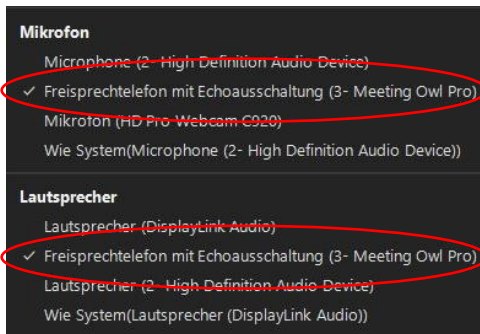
Mikrofon

Microphone (2- High Definition Audio Device)

✓ Freisprechtelefon mit Echoausschaltung (3- Meeting Owl Pro)

Mikrofon (HD Pro Webcam C920)

Wie System(Microphone (2- High Definition Audio Device))

Lautsprecher

Lautsprecher (DisplayLink Audio)

✓ Freisprechtelefon mit Echoausschaltung (3- Meeting Owl Pro)

Lautsprecher (2- High Definition Audio Device)

Wie System(Lautsprecher (DisplayLink Audio))